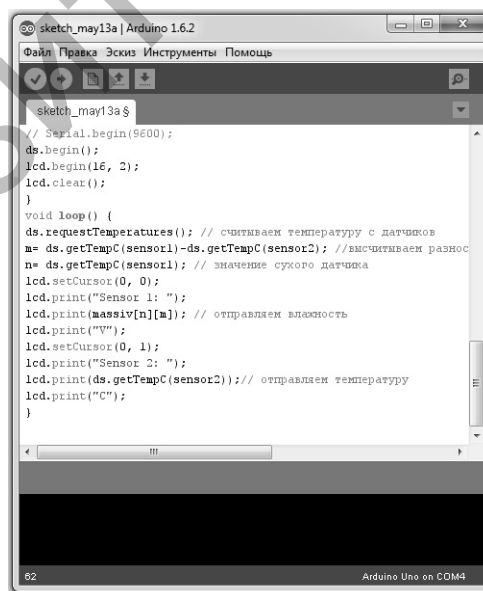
sketch_may13a | Arduino 1.6.2

Файл Правка Эскиз Инструменты Помощь

sketch_may13a §

// Serial.begin(9600);
ds.begin();
lcd.begin(16, 2);
lcd.clear();
}
void loop() {
ds.requestTemperatures(); // считываем температуру с датчиков
m= ds.getTempC(sensor1)-ds.getTempC(sensor2); //высчитываем разнос
n= ds.getTempC(sensor1); // значение сухого датчика
lcd.setCursor(0, 0);
lcd.print("Sensor 1: ");
lcd.print(massiv[n][m]); // отправляем влажность
lcd.print("V");
lcd.setCursor(0, 1);
lcd.print("Sensor 2: ");
lcd.print(ds.getTempC(sensor2));// отправляем температуру
lcd.print("C");
}

62

Arduino Uno on COM4